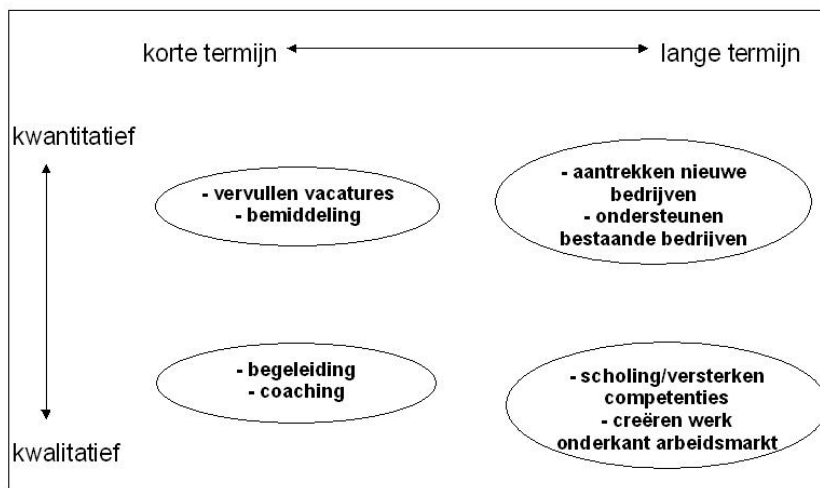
korte termijn lange termijn

kwantitatief

- vervullen vacatures
- bemiddeling

- aantrekken nieuwe bedrijven
- ondersteunen bestaande bedrijven

- begeleiding
- coaching

- scholing/versterken competenties
- creëren werk onderkant arbeidsmarkt

kwalitatief